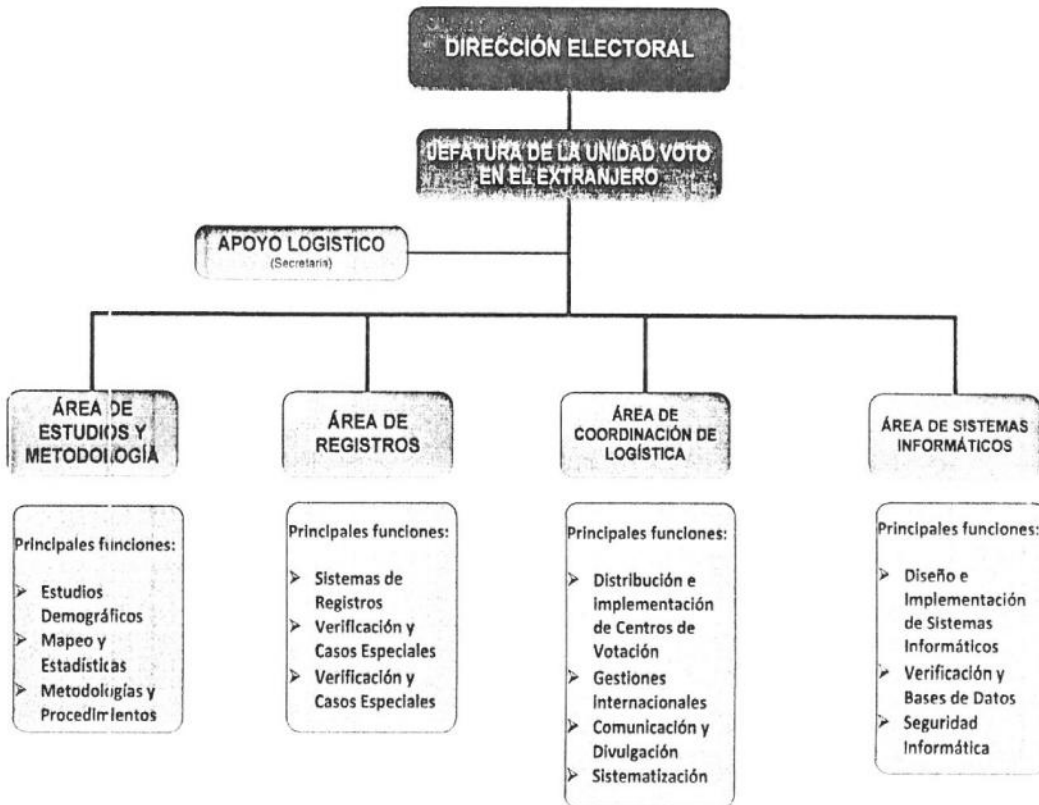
DIRECCIÓN ELECTORAL

JEFATURA DE LA UNIDAD VOTO EN EL EXTRANJERO

APOYO LOGISTICO
(Secretaria)

ÁREA DE ESTUDIOS Y METODOLOGÍA

Principales funciones:

➢ Estudios Demográficos
➢ Mapeo y Estadísticas
➢ Metodologías y Procedimientos

ÁREA DE REGISTROS

Principales funciones:

➢ Sistemas de Registros
➢ Verificación y Casos Especiales
➢ Verificación y Casos Especiales

ÁREA DE COORDINACIÓN DE LOGÍSTICA

Principales funciones:

➢ Distribución e Implementación de Centros de Votación
➢ Gestiones Internacionales
➢ Comunicación y Divulgación
➢ Sistematización

ÁREA DE SISTEMAS INFORMÁTICOS

Principales funciones:

➢ Diseño e Implementación de Sistemas Informáticos
➢ Verificación y Bases de Datos
➢ Seguridad Informática